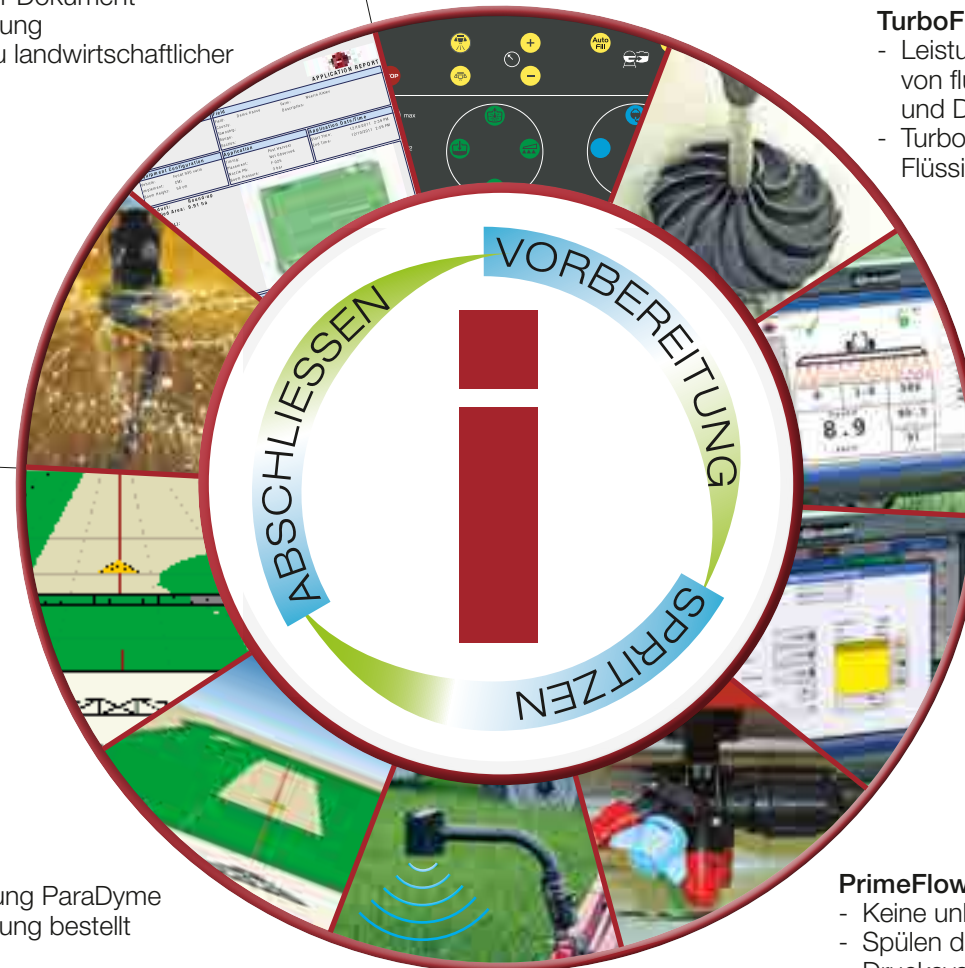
Dokument
ung
u landwirtschaftlicher

TurboF
- Leistu
von fl
und D
- Turbo
Flüssi

APPLICATION REPORT

Auto Fill

8.9

VORBEREITUNG
SPRITZEN
ABSCHLIESSEN

ung ParaDyme
ung bestellt

PrimeFlow
- Keine un
- Spülen d